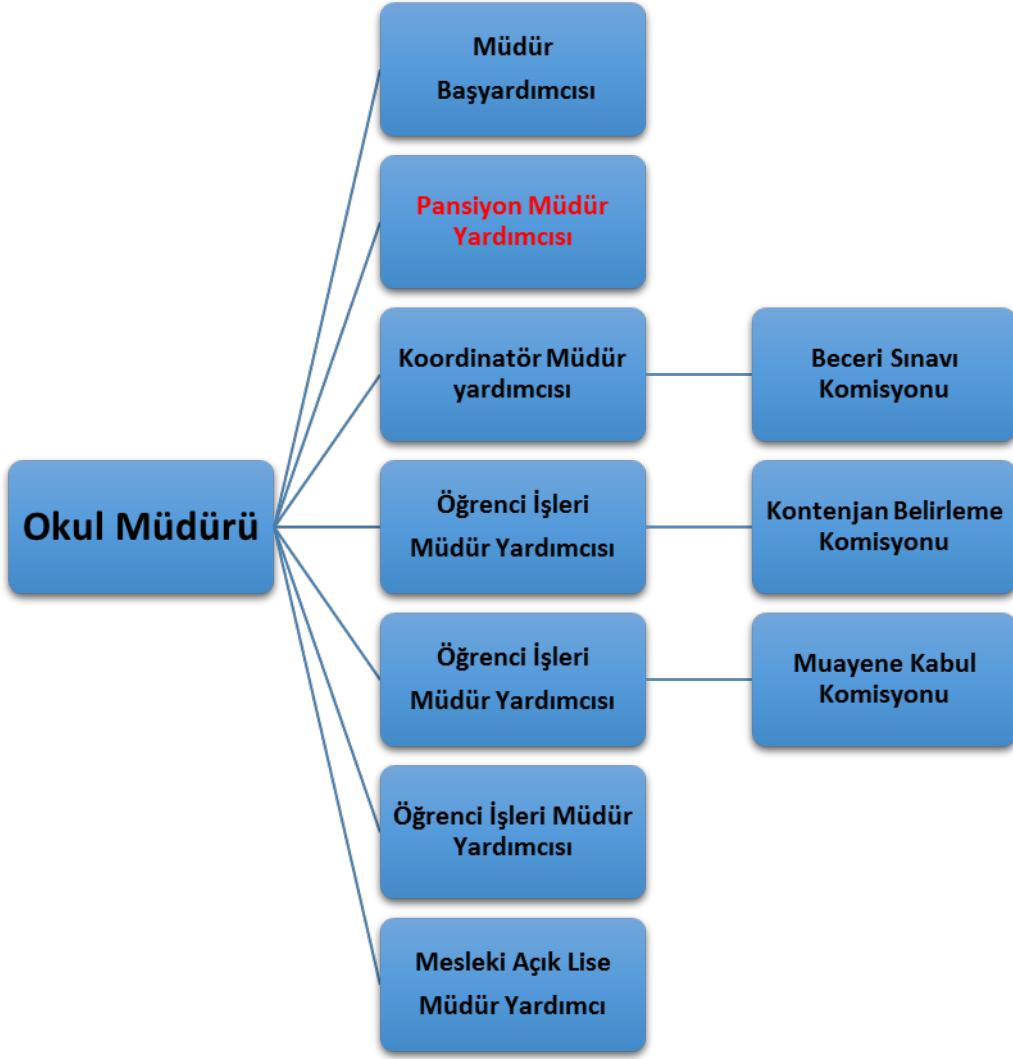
Okul Müdürü

Müdür Başyardımcısı

Pansiyon Müdür Yardımcısı

Koordinatör Müdür yardımcısı

Beceri Sınavı Komisyonu

Öğrenci İşleri Müdür Yardımcısı

Kontenjan Belirleme Komisyonu

Öğrenci İşleri Müdür Yardımcısı

Muayene Kabul Komisyonu

Öğrenci İşleri Müdür Yardımcısı

Mesleki Açık Lise Müdür Yardımcı